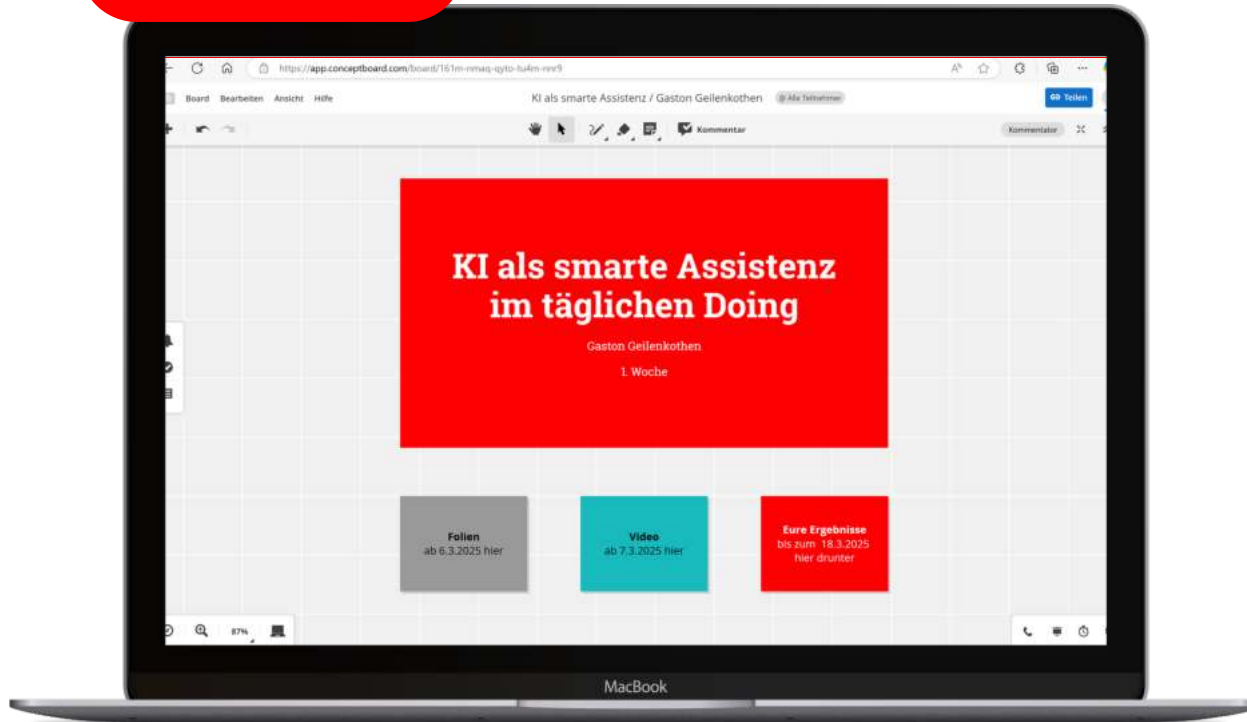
https://app.conceptboard.com/board/161m-nmaq-qyto-fu4m-nn9

Board Bearbeiten Ansicht Hilfe

KI als smarte Assistenz / Gaston Geilenkothen

Alle Teilnehmer

Teilen

Kommentar

Kommentator

KI als smarte Assistenz im täglichen Doing

Gaston Geilenkothen

1. Woche

Folien
ab 6.3.2025 hier

Video
ab 7.3.2025 hier

Eure Ergebnisse
bis zum 18.3.2025
hier drunter

87%

MacBook